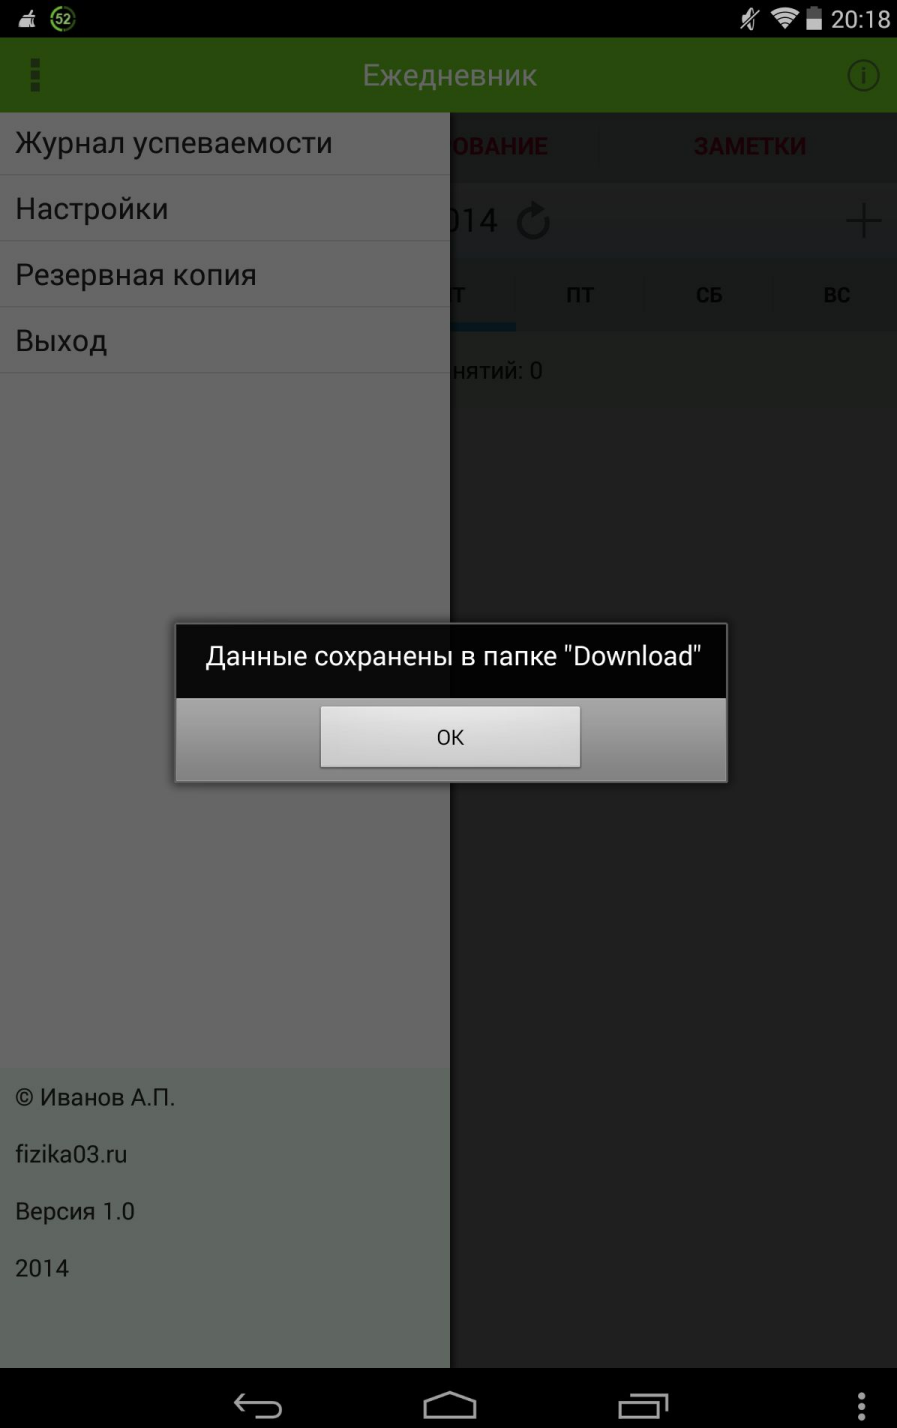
52

20:18

Ежедневник

Журнал успеваемости

Настройки

Резервная копия

Выход

ОВАНИЕ

ЗАМЕТКИ

014

Т

ПТ

СБ

ВС

нятий: 0

Данные сохранены в папке "Download"

OK

© Иванов А.П.

fizika03.ru

Версия 1.0

2014